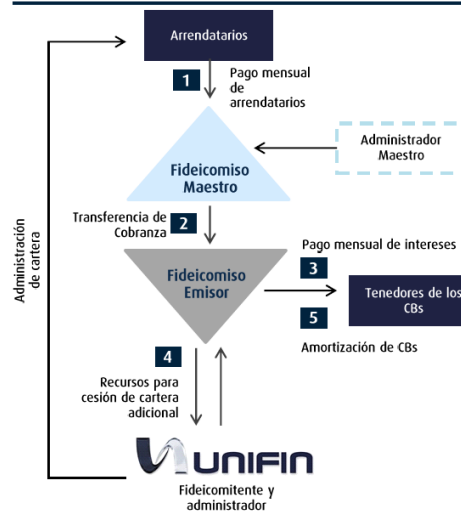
Arrendatarios

1 Pago mensual de arrendatarios

Fideicomiso Maestro

Administrador Maestro

Transferencia de Cobranza 2

Pago mensual de intereses

Fideicomiso Emisor

3

Tenedores de los CBs

5

Amortización de CBs

4

Recursos para cesión de cartera adicional

Administración de cartera

UNIFIN

Fideicomitente y administrador